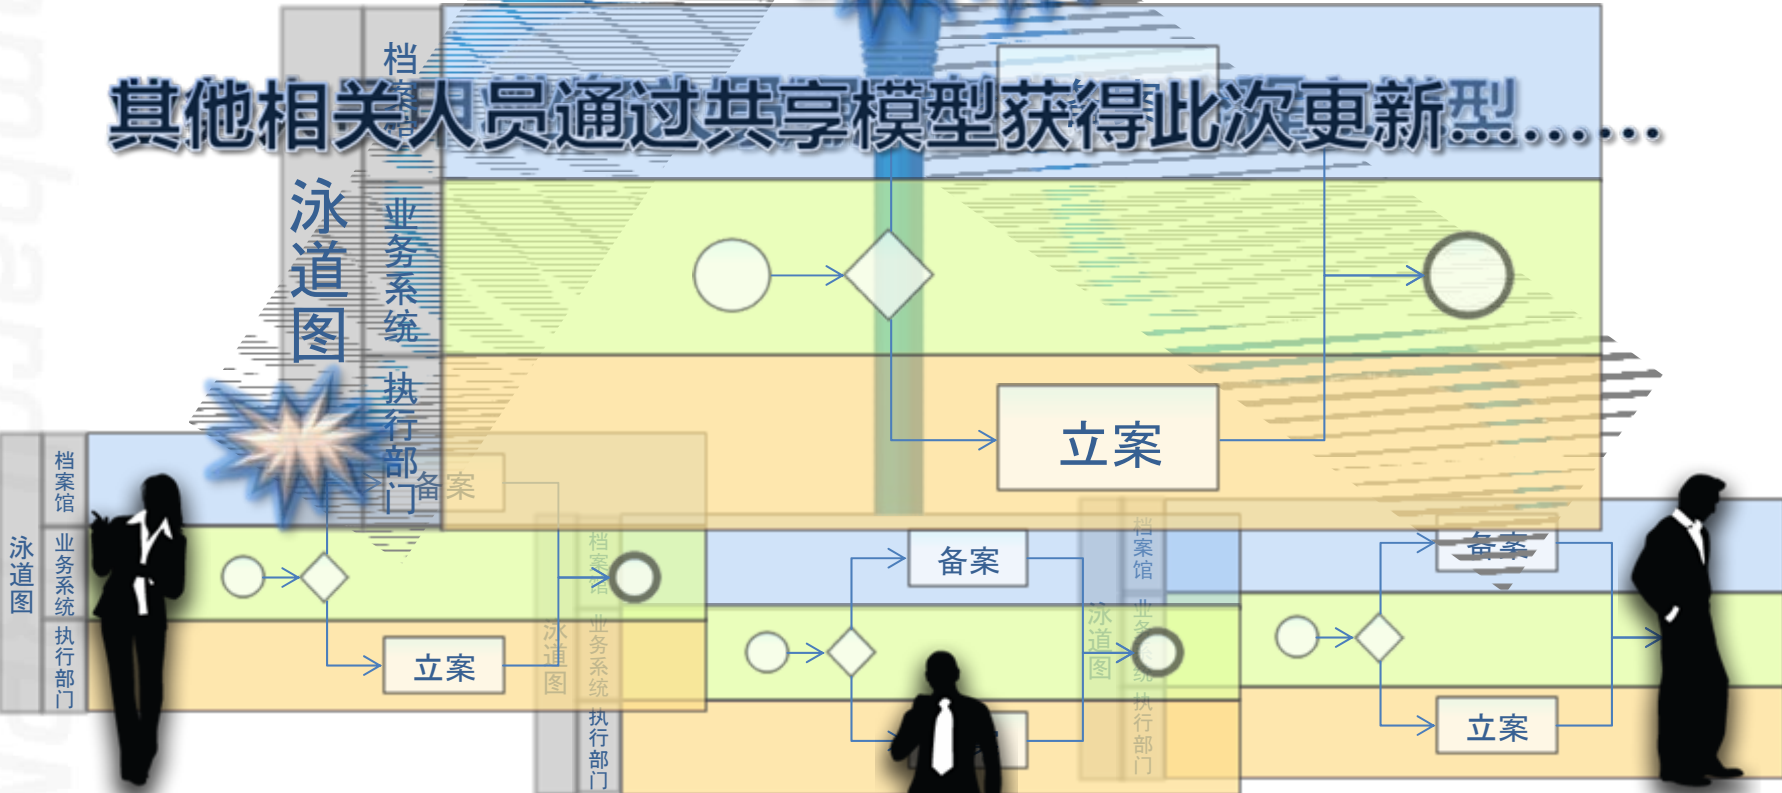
其他相关人员通过共享模型获得此次更新型……

泳道图

档案馆

业务系统

执行部门

立案

备案

泳道图

档案馆

业务系统

执行部门

立案

泳道图

档案馆

业务系统

执行部门

备案

泳道图

档案馆

业务系统

执行部门

备案

立案